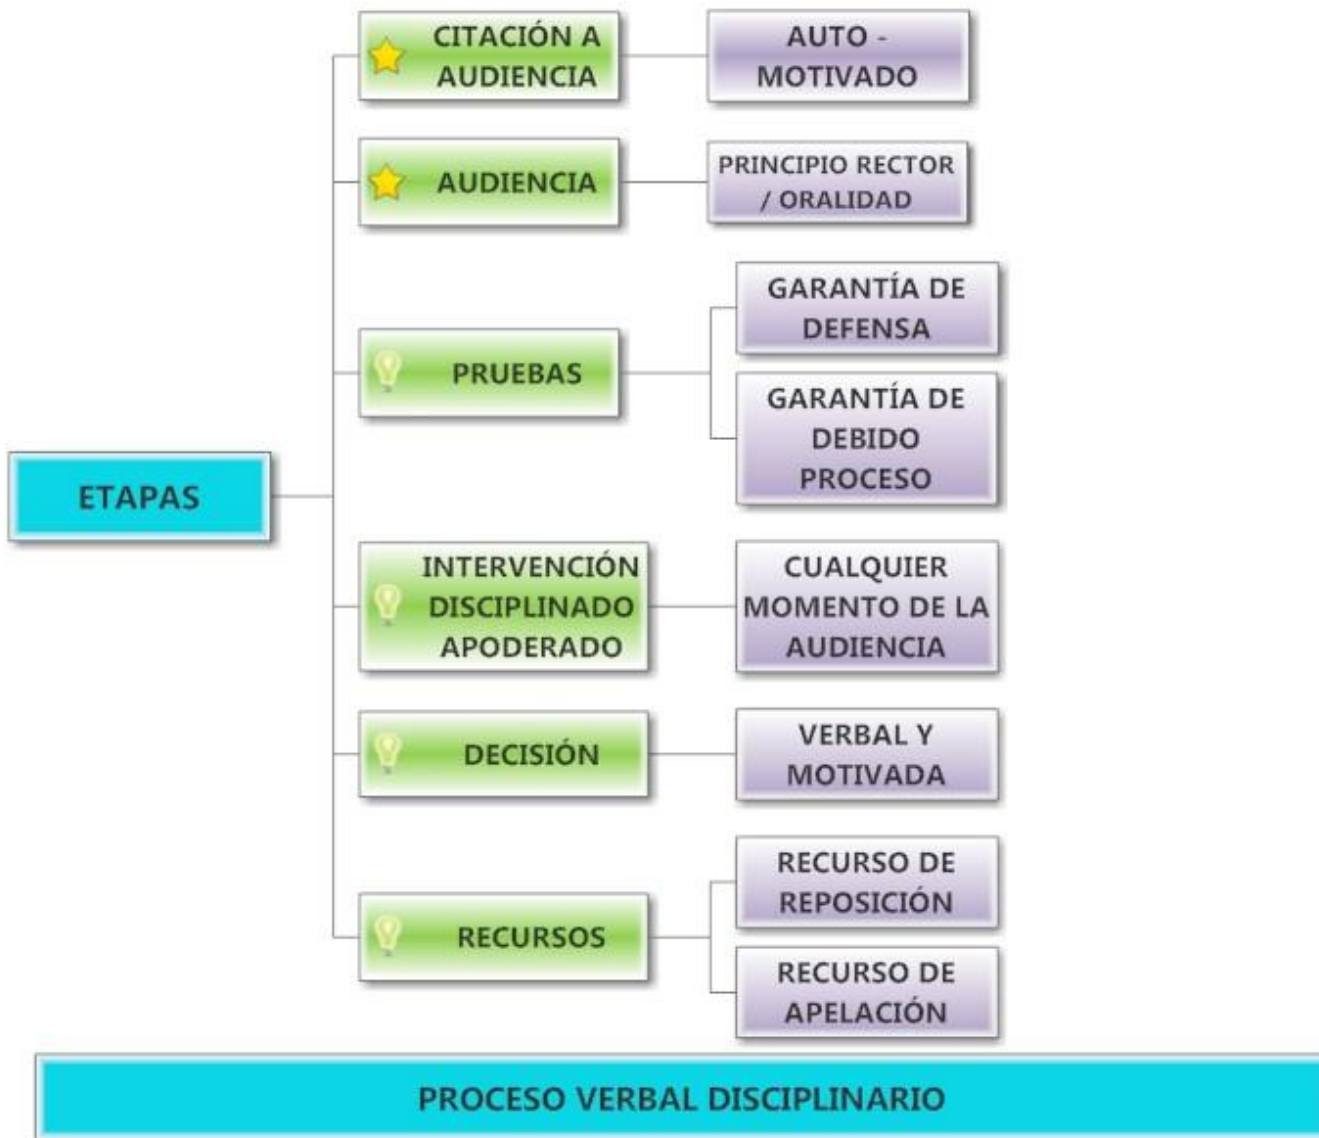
ETAPAS

CITACIÓN A AUDIENCIA

AUTO - MOTIVADO

AUDIENCIA

PRINCIPIO RECTOR / ORALIDAD

PRUEBAS

GARANTÍA DE DEFENSA

GARANTÍA DE DEBIDO PROCESO

INTERVENCIÓN DISCIPLINADO APODERADO

CUALQUIER MOMENTO DE LA AUDIENCIA

DECISIÓN

VERBAL Y MOTIVADA

RECURSOS

RECURSO DE REPOSICIÓN

RECURSO DE APELACIÓN

PROCESO VERBAL DISCIPLINARIO